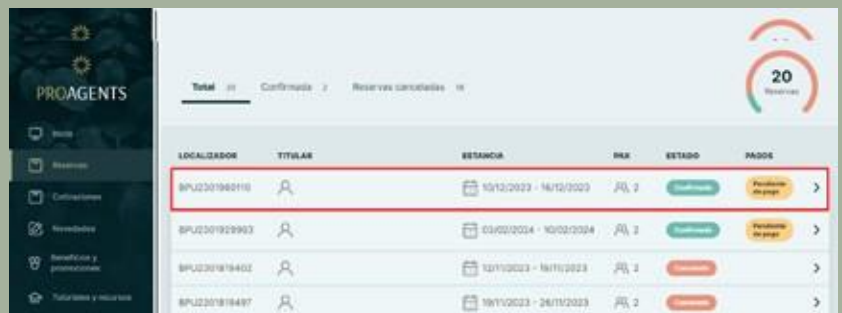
PROAGENTS

Inicio
Reservas
Cotizaciones
Novedades
Beneficios y promociones
Tutoriales y recursos

Total 20 Confirmada 2 Reservas canceladas 18

20
Reservas

| LOCALIZADOR | TITULAR | ESTANCIA | PAX | ESTADO | PAGOS |
|---|---|---|---|---|---|
| BPU2301960110 | | 10/12/2023 - 16/12/2023 | 2 | Confirmada | Pendiente de pago |
| BPU2301929903 | | 03/02/2024 - 10/02/2024 | 2 | Confirmada | Pendiente de pago |
| BPU2301819402 | | 12/11/2023 - 19/11/2023 | 2 | Cancelada | |
| BPU2301819497 | | 19/11/2023 - 26/11/2023 | 2 | Cancelada | |